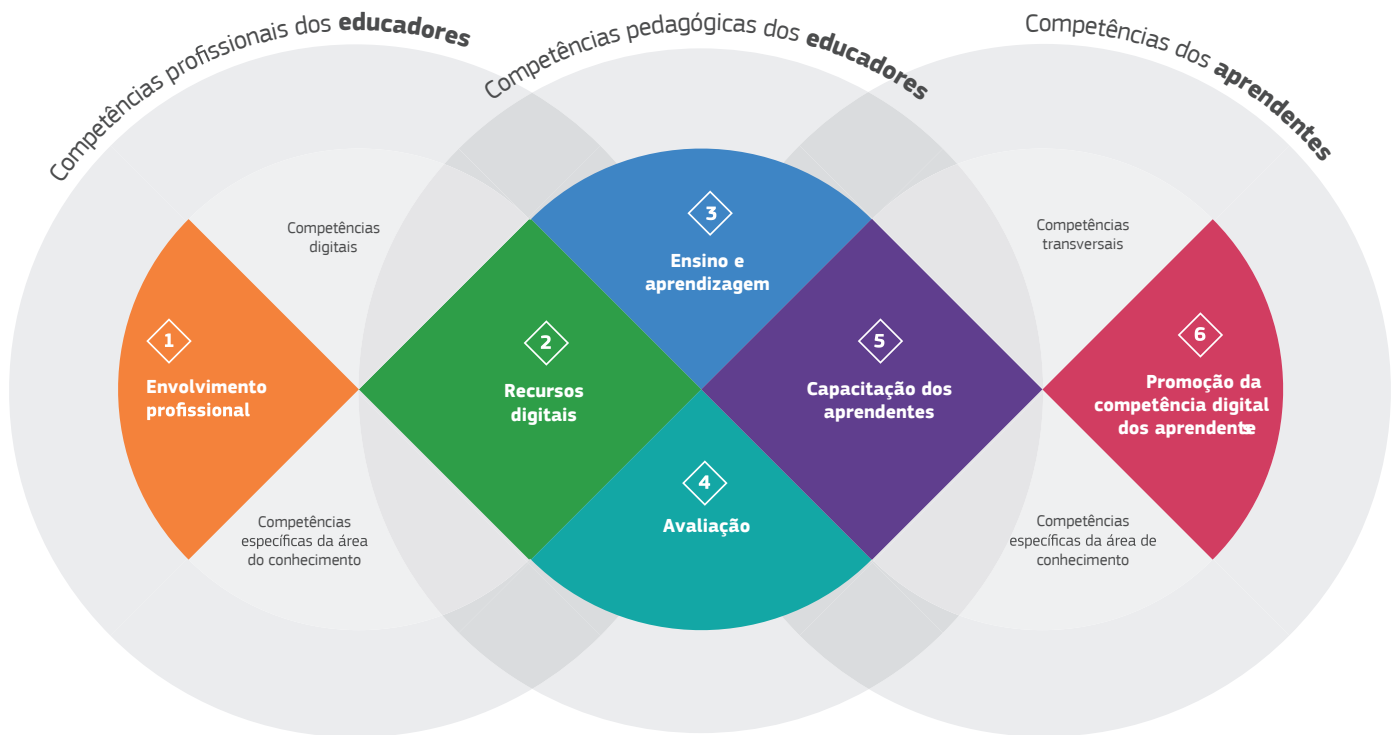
Competências profissionais dos **educadores**

Competências pedagógicas dos **educadores**

Competências dos **aprendentes**

Competências digitais

Competências transversais

1
Envolvimento profissional

2
Recursos digitais

3
Ensino e aprendizagem

4
Avaliação

5
Capacitação dos aprendentes

6
Promoção da competência digital dos aprendentes

Competências específicas da área do conhecimento

Competências específicas da área de conhecimento